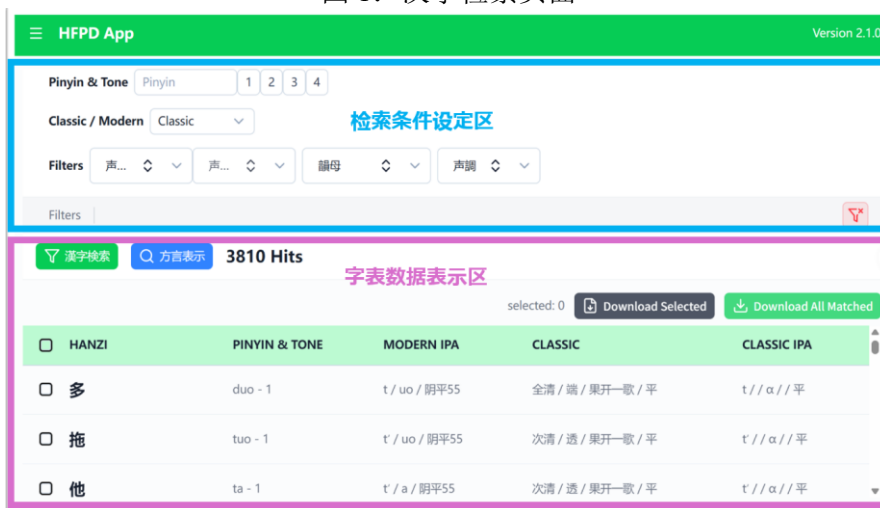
HFPD App

Version 2.1.0

Pinyin & Tone Pinyin 1 2 3 4

Classic / Modern Classic

检索条件设定区

Filters 声... 声... 韻母 声調

Filters

漢字検索 方言表示 3810 Hits

字表数据表示区

selected: 0 Download Selected Download All Matched

| HANZI | PINYIN & TONE | MODERN IPA | CLASSIC | CLASSIC IPA |
|---|---|---|---|---|
| 多 | duo - 1 | t / uo / 阴平55 | 全清 / 端 / 果开一歌 / 平 | t / / ɑ / / 平 |
| 拖 | tuo - 1 | tʻ / uo / 阴平55 | 次清 / 透 / 果开一歌 / 平 | tʻ / / ɑ / / 平 |
| 他 | ta - 1 | tʻ / a / 阴平55 | 次清 / 透 / 果开一歌 / 平 | tʻ / / ɑ / / 平 |